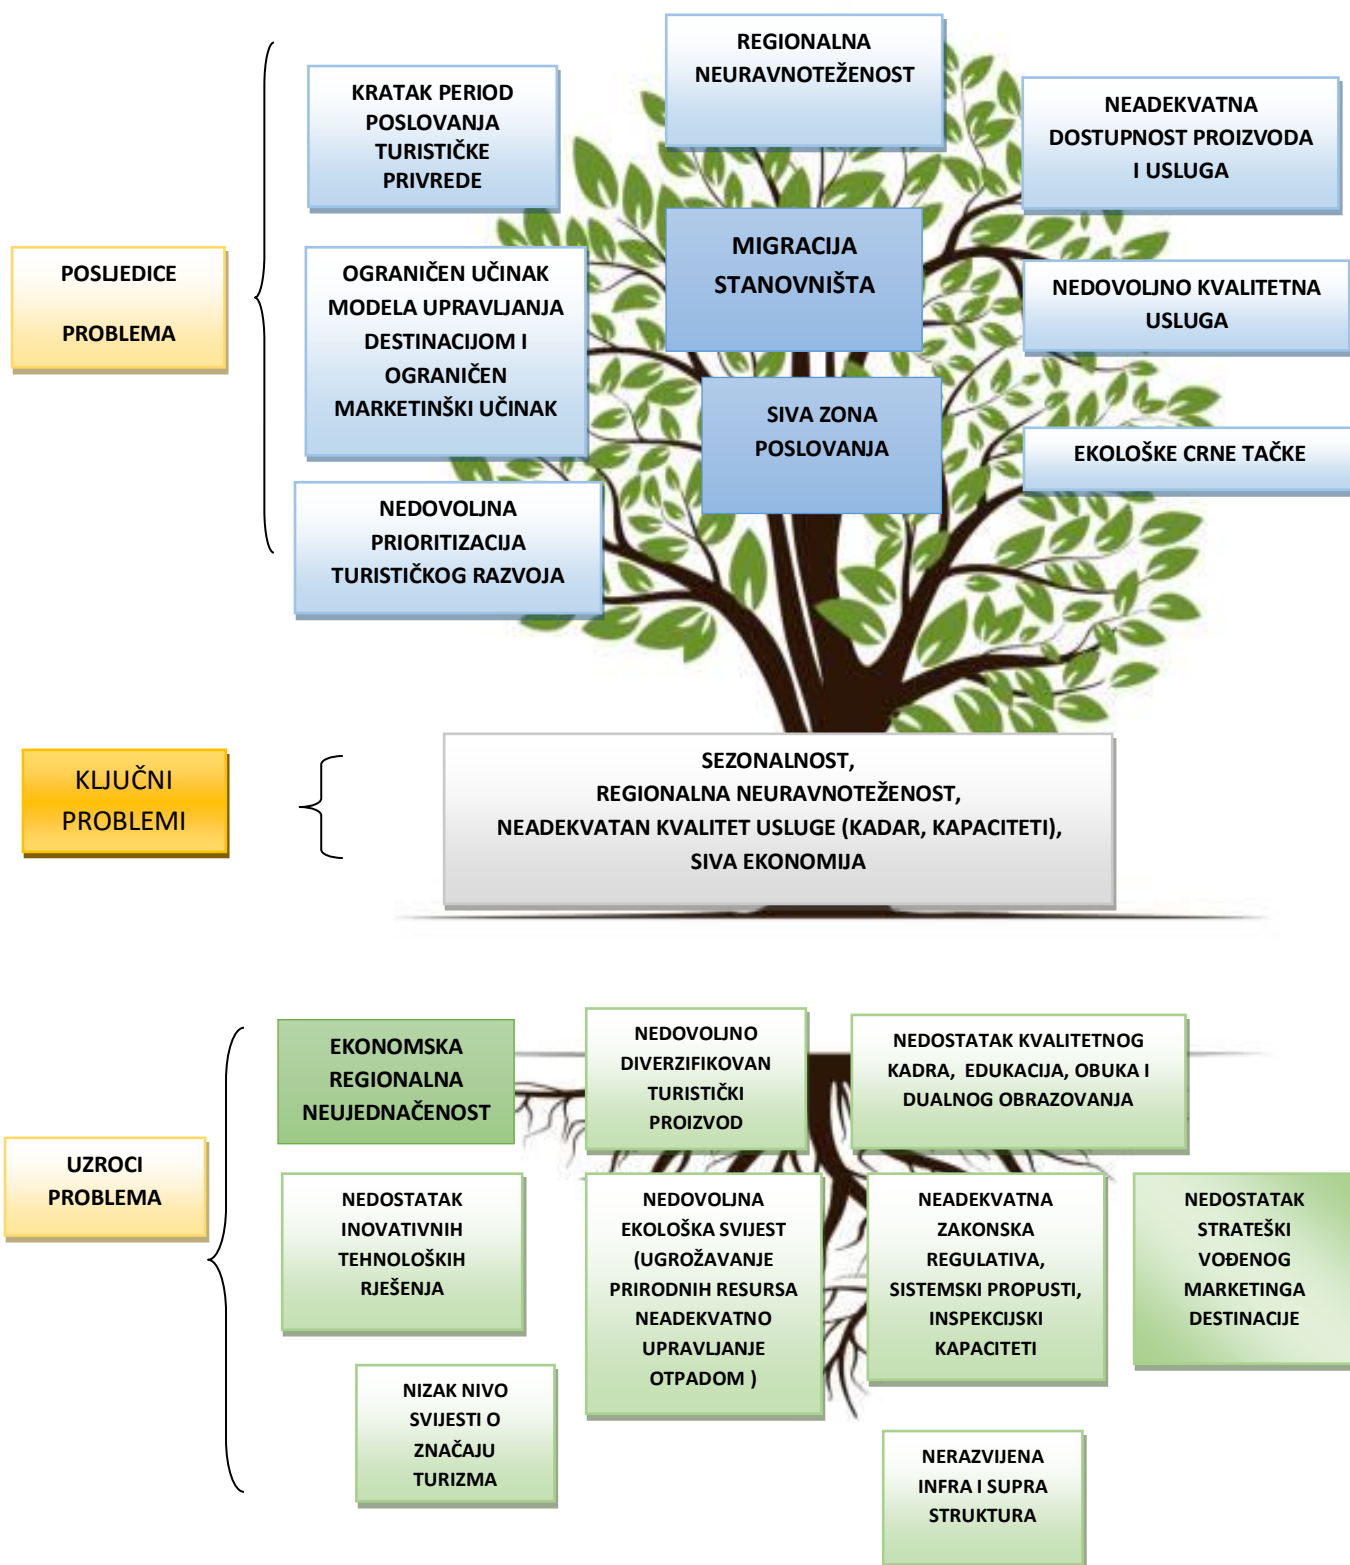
POSLJEDICE

PROBLEMA

KRATAK PERIOD POSLOVANJA TURISTIČKE PRIVREDE

REGIONALNA NEURAVNOTEŽENOST

NEADEKVATNA DOSTUPNOST PROIZVODA I USLUGA

OGRANIČEN UČINAK MODELA UPRAVLJANJA DESTINACIJOM I OGRANIČEN MARKETINŠKI UČINAK

MIGRACIJA STANOVNIŠTA

NEDOVOLJNO KVALITETNA USLUGA

SIVA ZONA POSLOVANJA

EKOLOŠKE CRNE TAČKE

NEDOVOLJNA PRIORITIZACIJA TURISTIČKOG RAZVOJA

KLJUČNI PROBLEMI

SEZONALNOST,
REGIONALNA NEURAVNOTEŽENOST,
NEADEKVATAN KVALITET USLUGE (KADAR, KAPACITETI),
SIVA EKONOMIJA

UZROCI PROBLEMA

EKONOMSKA REGIONALNA NEUJEDNAČENOST

NEDOVOLJNO DIVERZIFIKOVAN TURISTIČKI PROIZVOD

NEDOSTATAK KVALITETNOG KADRA, EDUKACIJA, OBUKA I DUALNOG OBRAZOVANJA

NEDOSTATAK INOVATIVNIH TEHNOLOŠKIH RJEŠENJA

NEDOVOLJNA EKOLOŠKA SVIJEST (UGROŽAVANJE PRIRODNIH RESURSA NEADEKVATNO UPRAVLJANJE OTPADOM )

NEADEKVATNA ZAKONSKA REGULATIVA, SISTEMSKI PROPUSTI, INSPEKCIJSKI KAPACITETI

NEDOSTATAK STRATEŠKI VOĐENOG MARKETINGA DESTINACIJE

NIZAK NIVO SVIJESTI O ZNAČAJU TURIZMA

NERAZVIJENA INFRA I SUPRA STRUKTURA